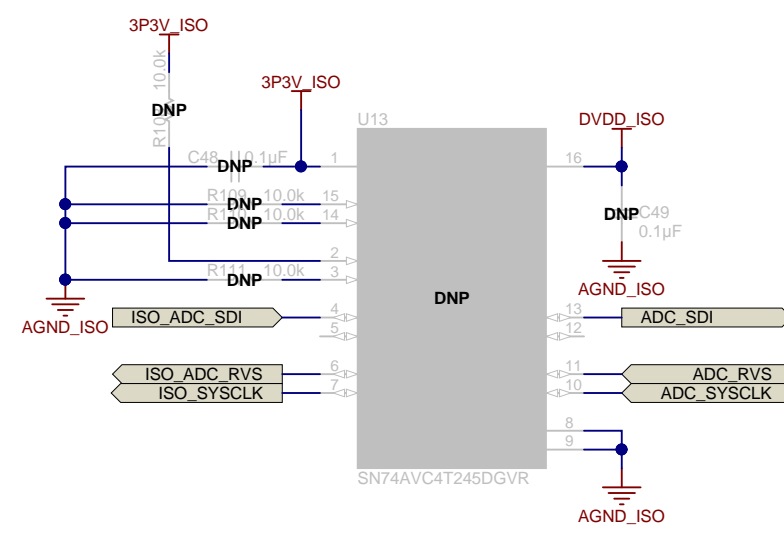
3P3V_ISO

10.0k
DNP
R10

3P3V_ISO

U13

DVDD_ISO

C48 0.1µF
DNP
1
16

R109 10.0k
DNP
15
R110 10.0k
DNP
14

DNP C49
0.1µF

2
R111 10.0k
DNP
3

AGND_ISO

AGND_ISO

DNP

4
ISO_ADC_SDI
5
13
12
ADC_SDI

6
ISO_ADC_RVS
7
ISO_SYSCLK
11
ADC_RVS
10
ADC_SYSCLK

8
9

SN74AVC4T245DGVR

AGND_ISO